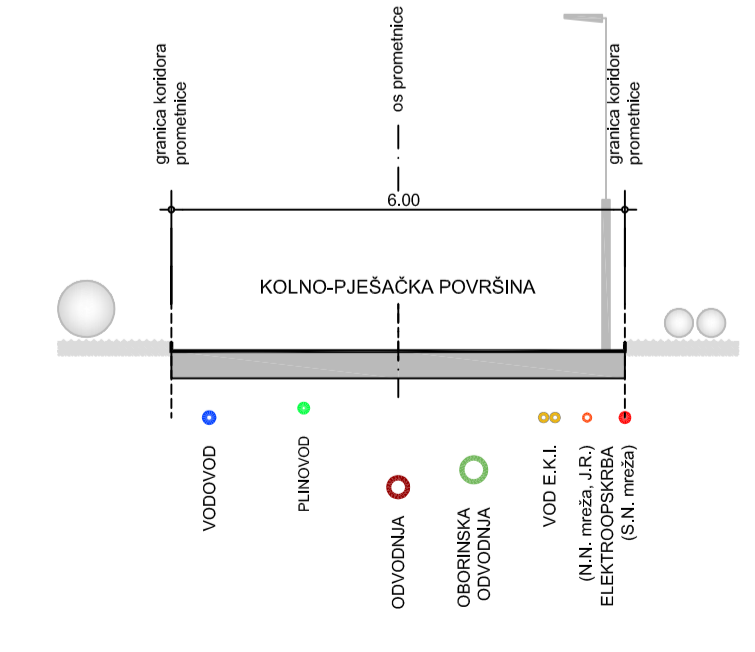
granica koridora prometnice

os prometnice

granica koridora prometnice

6.00

KOLNO-PJEŠAČKA POVRŠINA

VODOVOD

PLINOVOD

ODVODNJA

OBORINSKA ODVODNJA

VOD E.K.I.

(N.N. mreža, J.R.)

ELEKTROOPSKRBA (S.N. mreža)